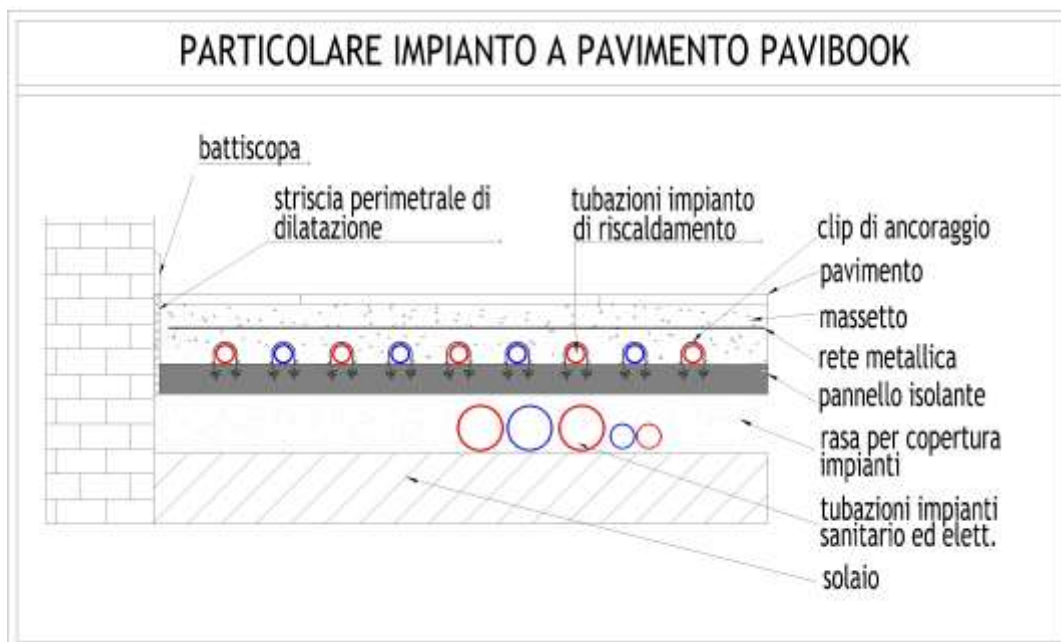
PARTICOLARE IMPIANTO A PAVIMENTO PAVIBOOK

battiscopa

striscia perimetrale di dilatazione

tubazioni impianto di riscaldamento

clip di ancoraggio

pavimento

massetto

rete metallica

pannello isolante

rasa per copertura impianti

tubazioni impianti sanitario ed elett.

solaio